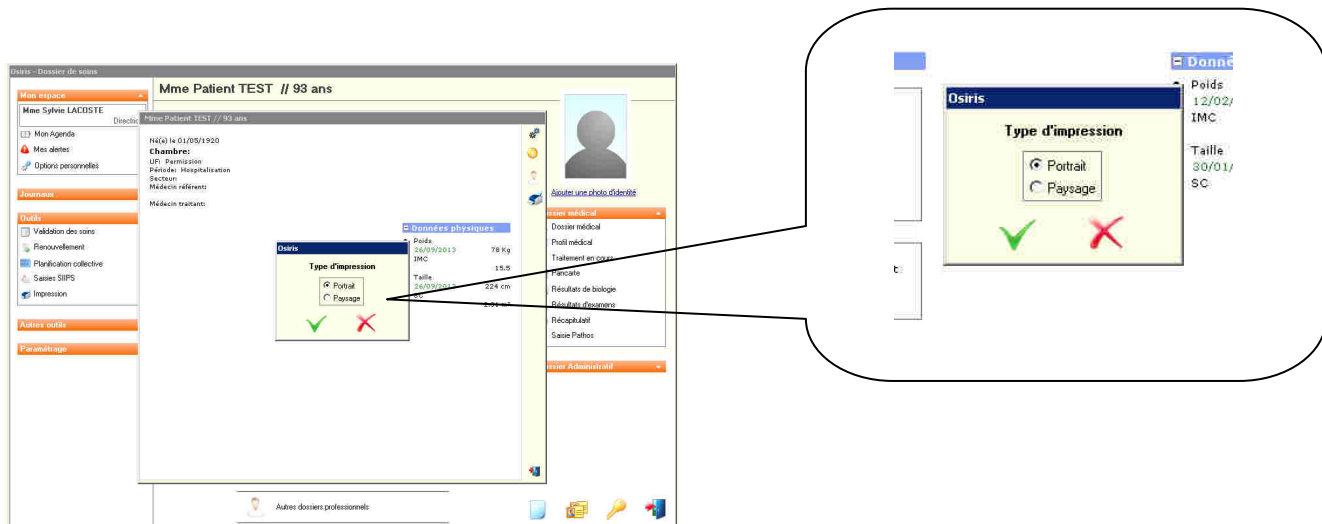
Osiris - Dossier de soins

Mme Patient TEST // 93 ans

Mon espace

Mme Sylvie LACOSTE

Directio

Mon Agenda

Mes alertes

Options personnelles

Journaux

Outils

Validation des soins

Renouvellement

Planification collective

Saisies SIIPS

Impression

Autres outils

Paramétrage

Mme Patient TEST // 93 ans

Né(e) le 01/05/1920

Chambre:

UF: Permission

Période: Hospitalisation

Secteur:

Médecin référent:

Médecin traitant:

Données physiques

Poids

26/09/2013 78 Kg

IMC 15.5

Taille

26/09/2013 224 cm

SC 2.01 m²

Osiris

Type d'impression

Portrait

Paysage

Ajouter une photo d'identité

Dossier médical

Dossier médical

Profil médical

Traitement en cours

Pancarte

Résultats de biologie

Résultats d'examens

Récapitulatif

Saisie Pathos

Dossier Administratif

Autres dossiers professionnels

Donné

Poids

12/02/

IMC

Taille

30/01/

SC

Osiris

Type d'impression

Portrait

Paysage